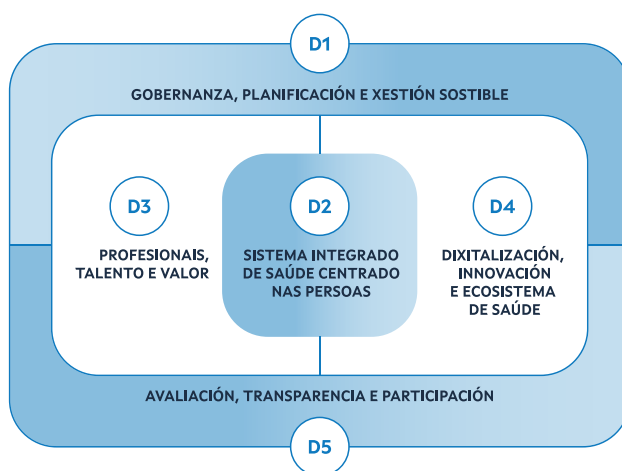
D1

GOBERNANZA, PLANIFICACIÓN E XESTIÓN SOSTIBLE

D3

PROFESIONAIS, TALENTO E VALOR

D2

SISTEMA INTEGRADO DE SAÚDE CENTRADO NAS PERSOAS

D4

DIXITALIZACIÓN, INNOVACIÓN E ECOSISTEMA DE SAÚDE

AVALIACIÓN, TRANSPARENCIA E PARTICIPACIÓN

D5